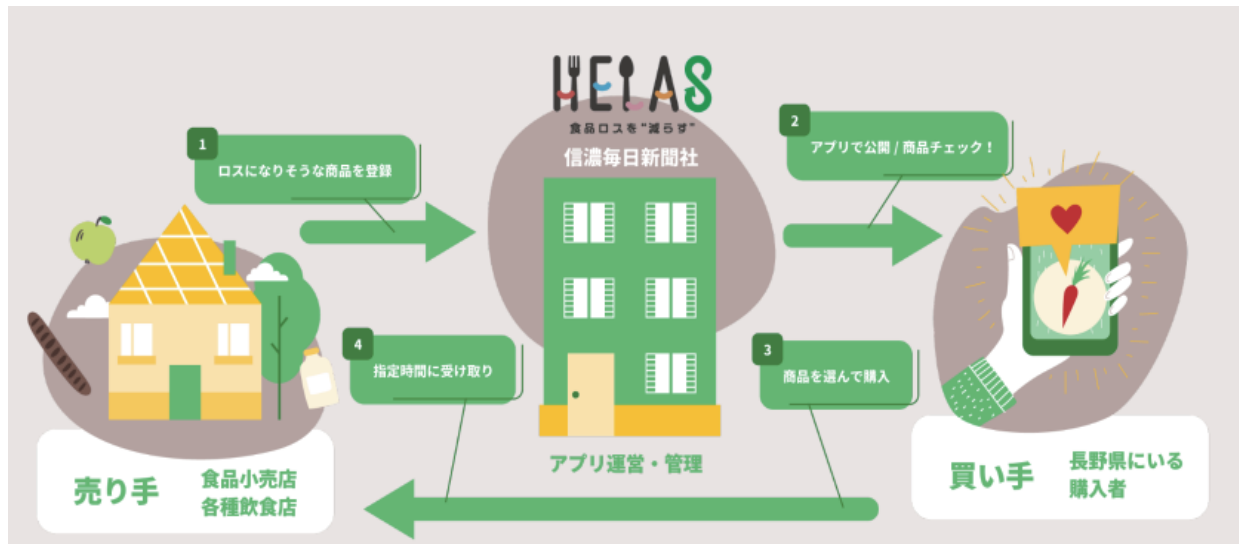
HERAS
食品ロスを"減らす"

信濃毎日新聞社

1
ロスになりそうな商品を登録

2
アプリで公開 / 商品チェック！

3
商品を選んで購入

4
指定時間に受け取り

アプリ運営・管理

売り手
食品小売店
各種飲食店

買い手
長野県にいる
購入者